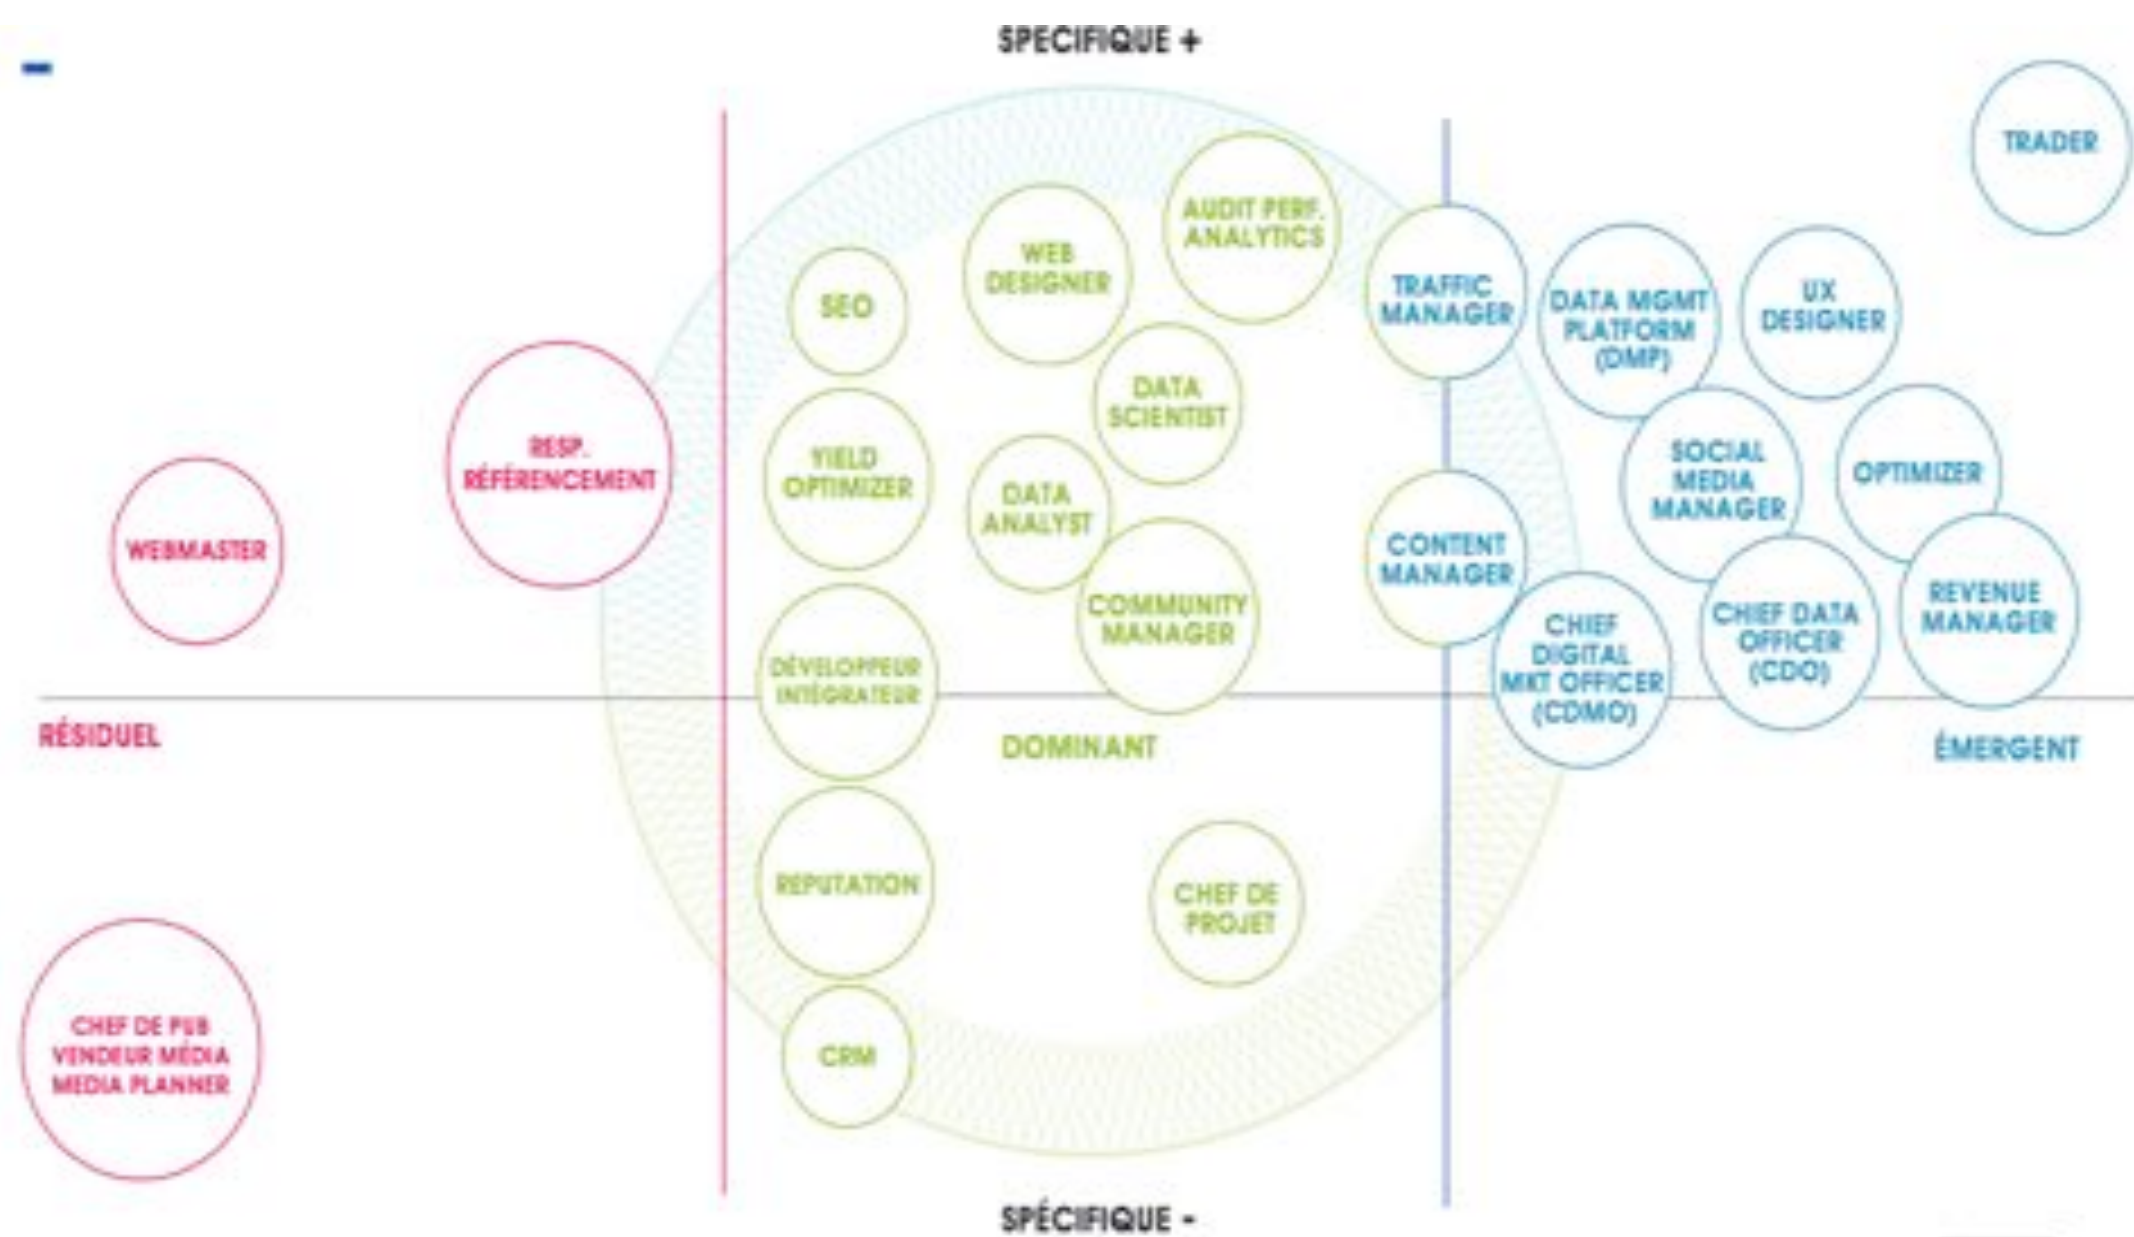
SPECIFIQUE +

TRADER

RESP. RÉFÉRENCEMENT

WEBMASTER

CHEF DE PUB VENDEUR MÉDIA MEDIA PLANNER

SEO

WEB DESIGNER

AUDIT PERF. ANALYTICS

DATA SCIENTIST

YIELD OPTIMIZER

DATA ANALYST

COMMUNITY MANAGER

DÉVELOPPEUR INTÉGRATEUR

REPUTATION

CHEF DE PROJET

CRM

TRAFFIC MANAGER

DATA MGMT PLATFORM (DMP)

UX DESIGNER

SOCIAL MEDIA MANAGER

OPTIMIZER

CONTENT MANAGER

CHIEF DIGITAL MKT OFFICER (CDMO)

CHIEF DATA OFFICER (CDO)

REVENUE MANAGER

RÉSIDUEL

DOMINANT

ÉMERGENT

SPÉCIFIQUE -